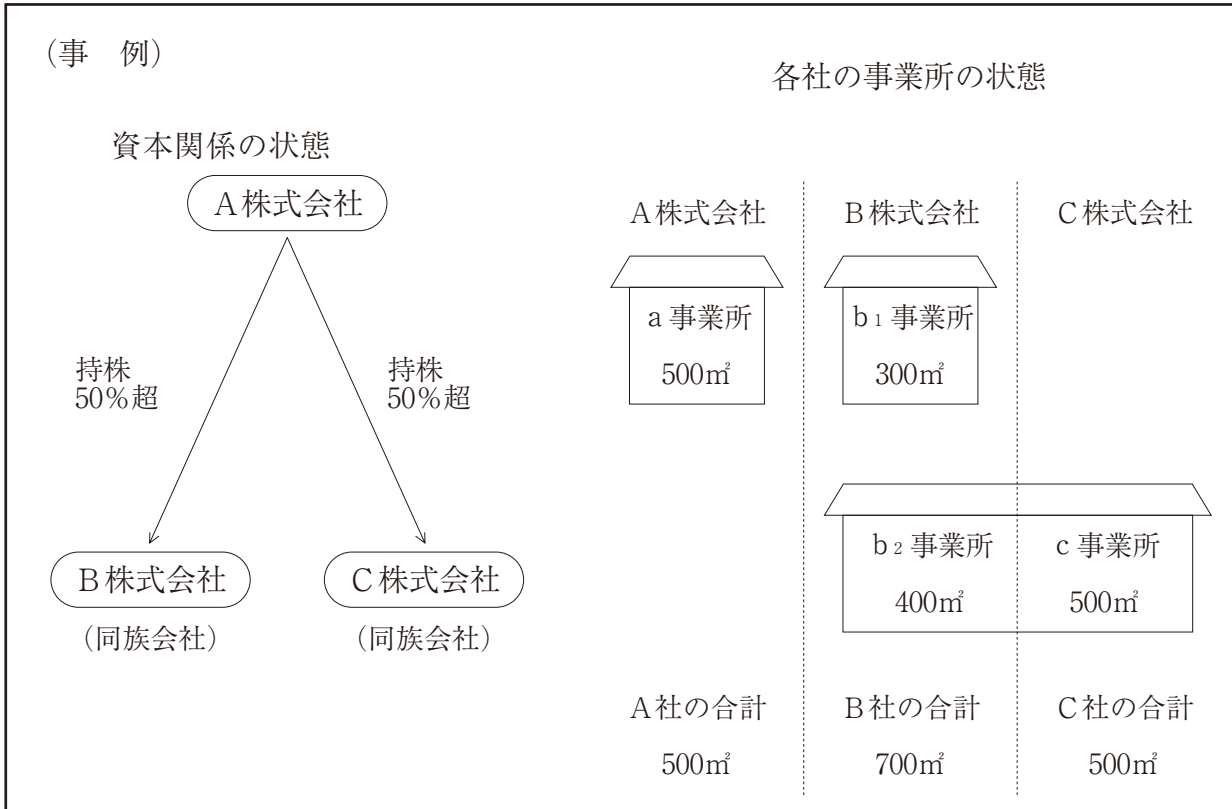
（事　例）

資本関係の状態

A株式会社

持株 50%超

持株 50%超

B株式会社
（同族会社）

C株式会社
（同族会社）

各社の事業所の状態

A株式会社

B株式会社

C株式会社

a事業所
500㎡

$b_1$事業所
300㎡

$b_2$事業所
400㎡

c事業所
500㎡

A社の合計
500㎡

B社の合計
700㎡

C社の合計
500㎡